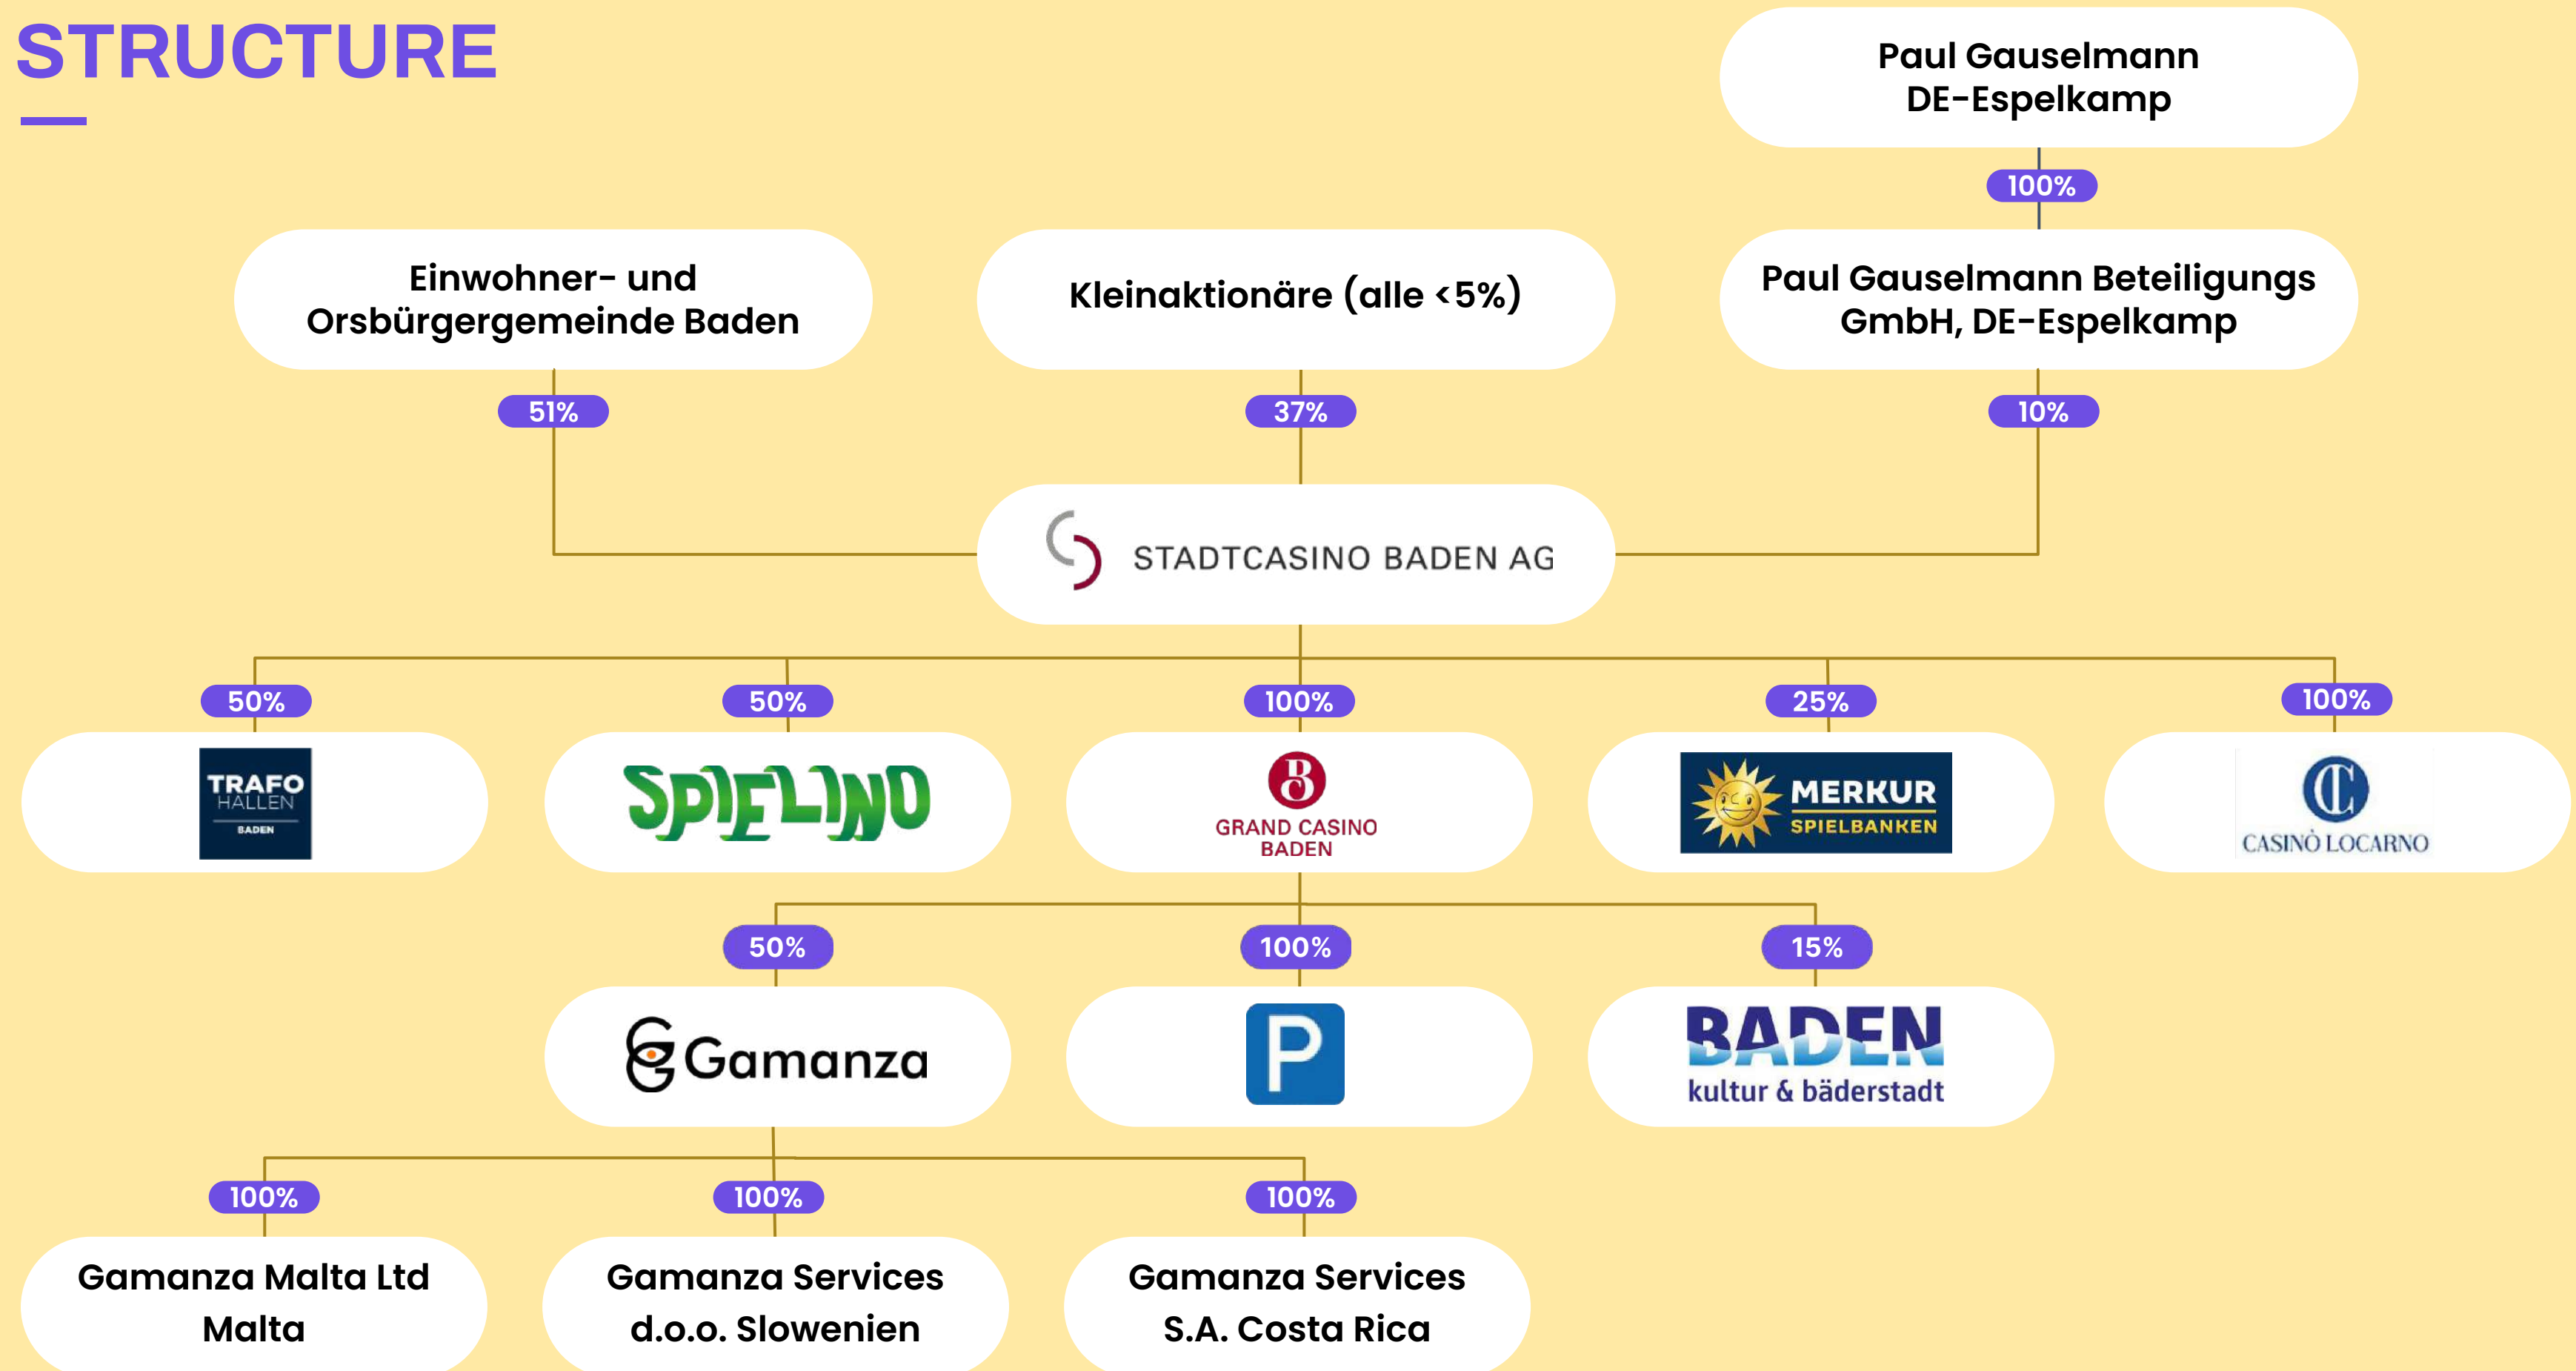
STRUCTURE

Paul Gauselmann
DE-Espelkamp

100%

Einwohner- und Orsbürgergemeinde Baden

Kleinaktionäre (alle <5%)

Paul Gauselmann Beteiligungs GmbH, DE-Espelkamp

51%

37%

10%

STADTCASINO BADEN AG

50%

50%

100%

25%

100%

TRAFO HALLEN BADEN

SPIELINO

GRAND CASINO BADEN

MERKUR SPIELBANKEN

CASINÒ LOCARNO

50%

100%

15%

Gamanza

P

BADEN
kultur & bäderstadt

100%

100%

100%

Gamanza Malta Ltd Malta

Gamanza Services d.o.o. Slowenien

Gamanza Services S.A. Costa Rica